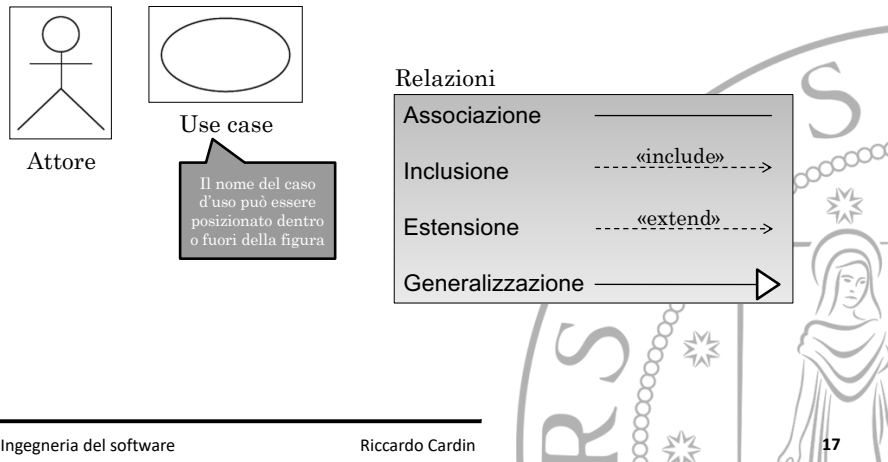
Attore

Use case

Il nome del caso d'uso può essere posizionato dentro o fuori della figura

Relazioni

Associazione

Inclusione «include»

Estensione «extend»

Generalizzazione

Ingegneria del software Riccardo Cardin 17